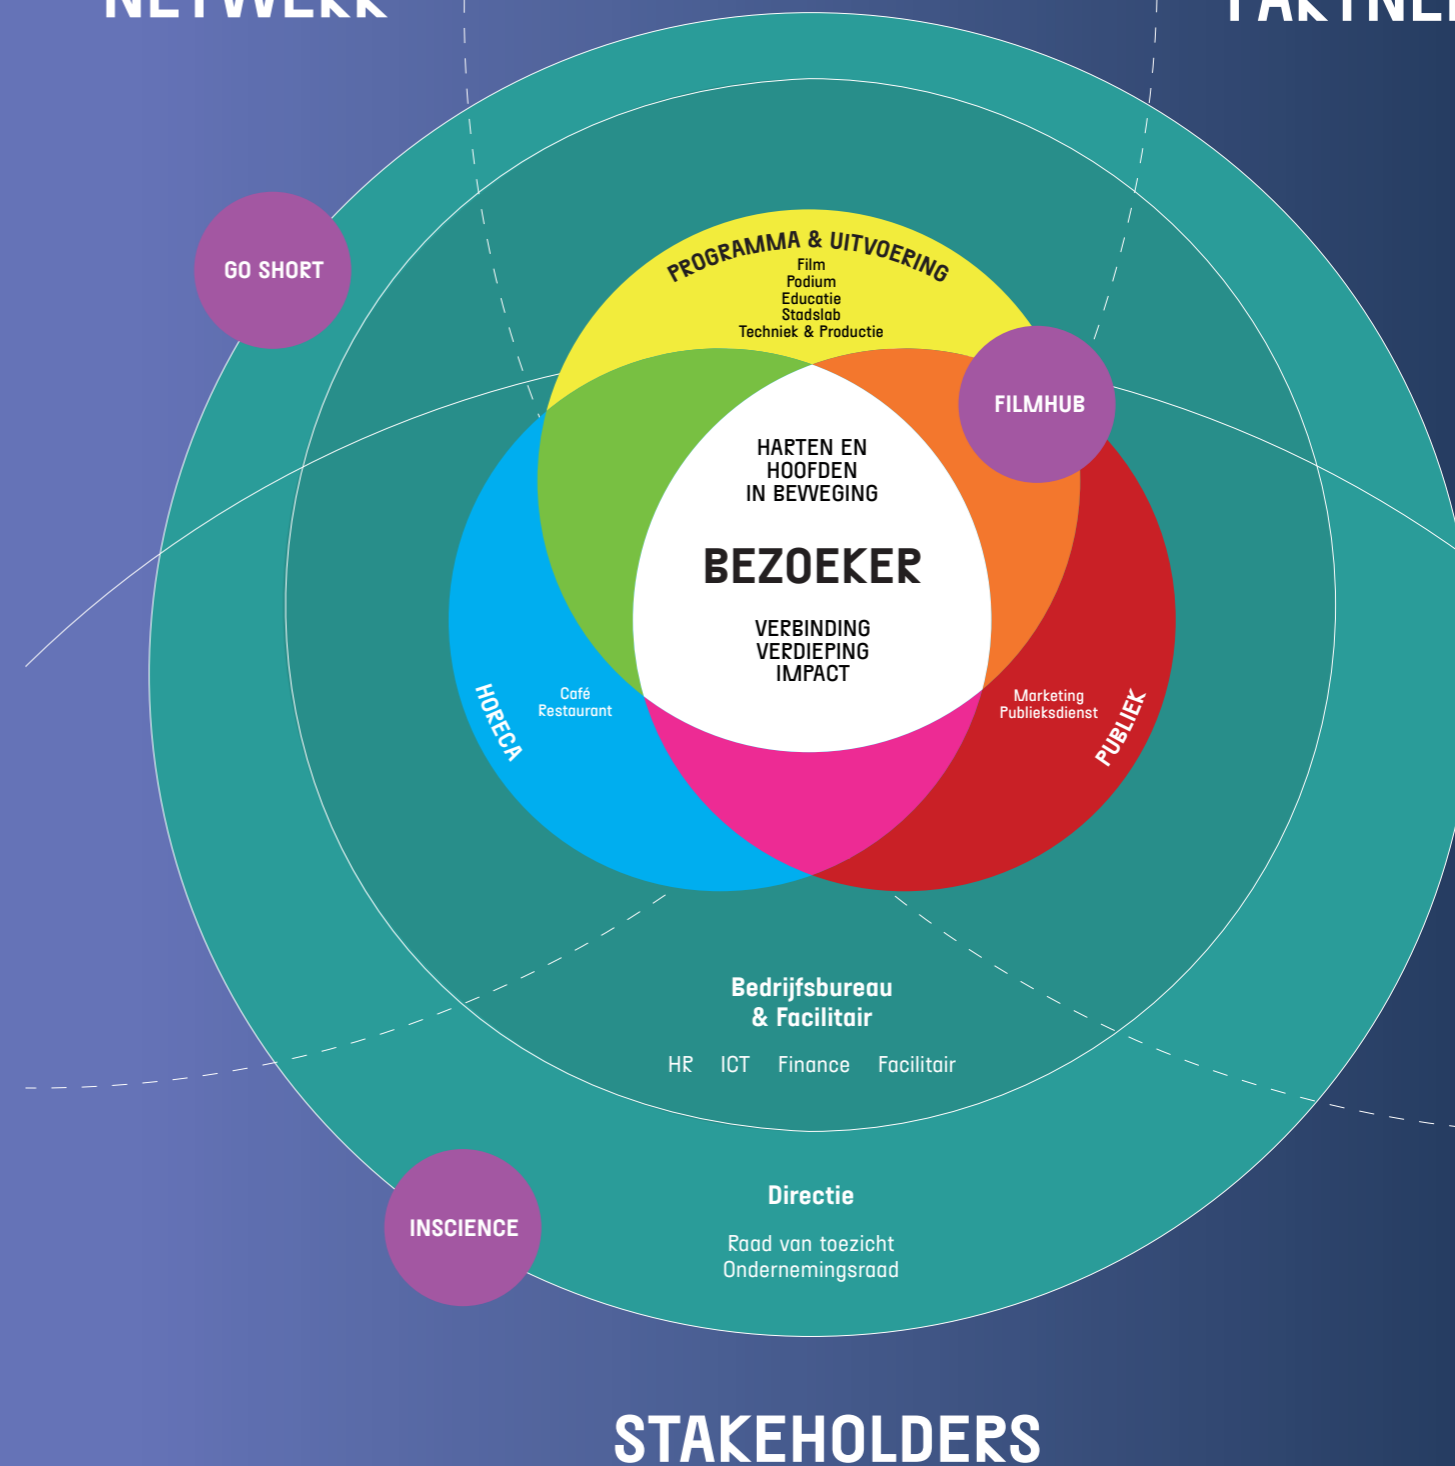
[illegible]

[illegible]

GO SHORT

PROGRAMMA & UITVOERING
Film
Podium
Educatie
Stadslab
Techniek & Productie

FILMHUB

HARTEN EN HOOFDEN IN BEWEGING

BEZOEKER

VERBINDING
VERDIEPING
IMPACT

HORECA
Café
Restaurant

Marketing
Publieksdienst
PUBLIEK

Bedrijfsbureau & Facilitair

HR ICT Finance Facilitair

INSCIENCE

Directie

Raad van toezicht
Ondernemingsraad

STAKEHOLDERS